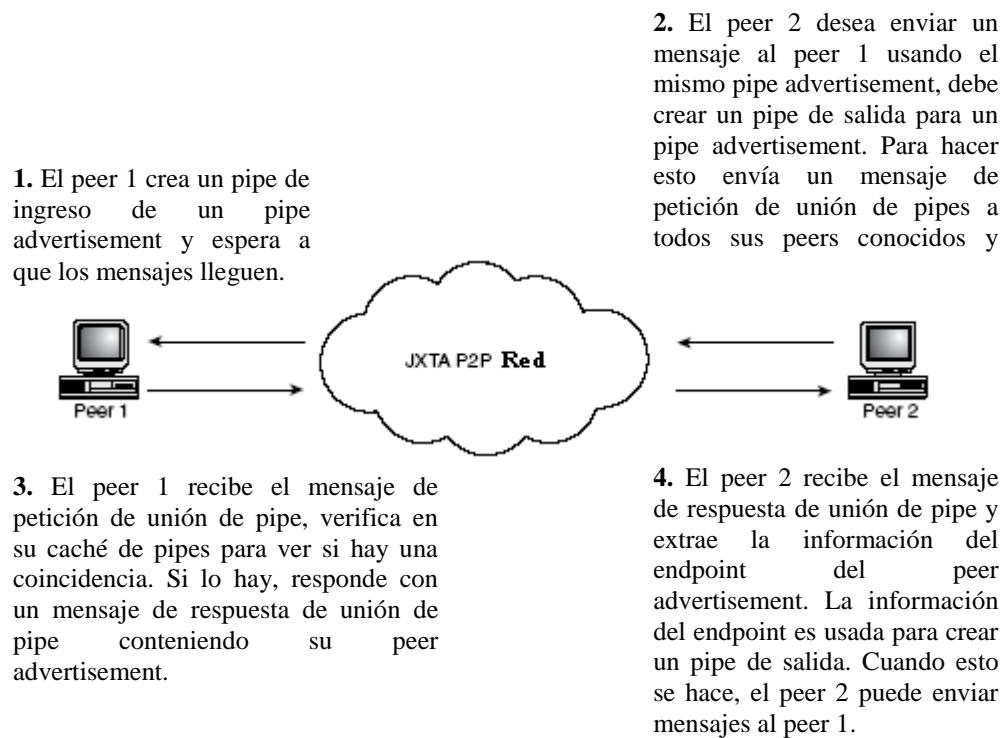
**2.** El peer 2 desea enviar un mensaje al peer 1 usando el mismo pipe advertisement, debe crear un pipe de salida para un pipe advertisement. Para hacer esto envía un mensaje de petición de unión de pipes a todos sus peers conocidos y

**1.** El peer 1 crea un pipe de ingreso de un pipe advertisement y espera a que los mensajes lleguen.

JXTA P2P Red

Peer 1

Peer 2

**3.** El peer 1 recibe el mensaje de petición de unión de pipe, verifica en su caché de pipes para ver si hay una coincidencia. Si lo hay, responde con un mensaje de respuesta de unión de pipe conteniendo su peer advertisement.

**4.** El peer 2 recibe el mensaje de respuesta de unión de pipe y extrae la información del endpoint del peer advertisement. La información del endpoint es usada para crear un pipe de salida. Cuando esto se hace, el peer 2 puede enviar mensajes al peer 1.